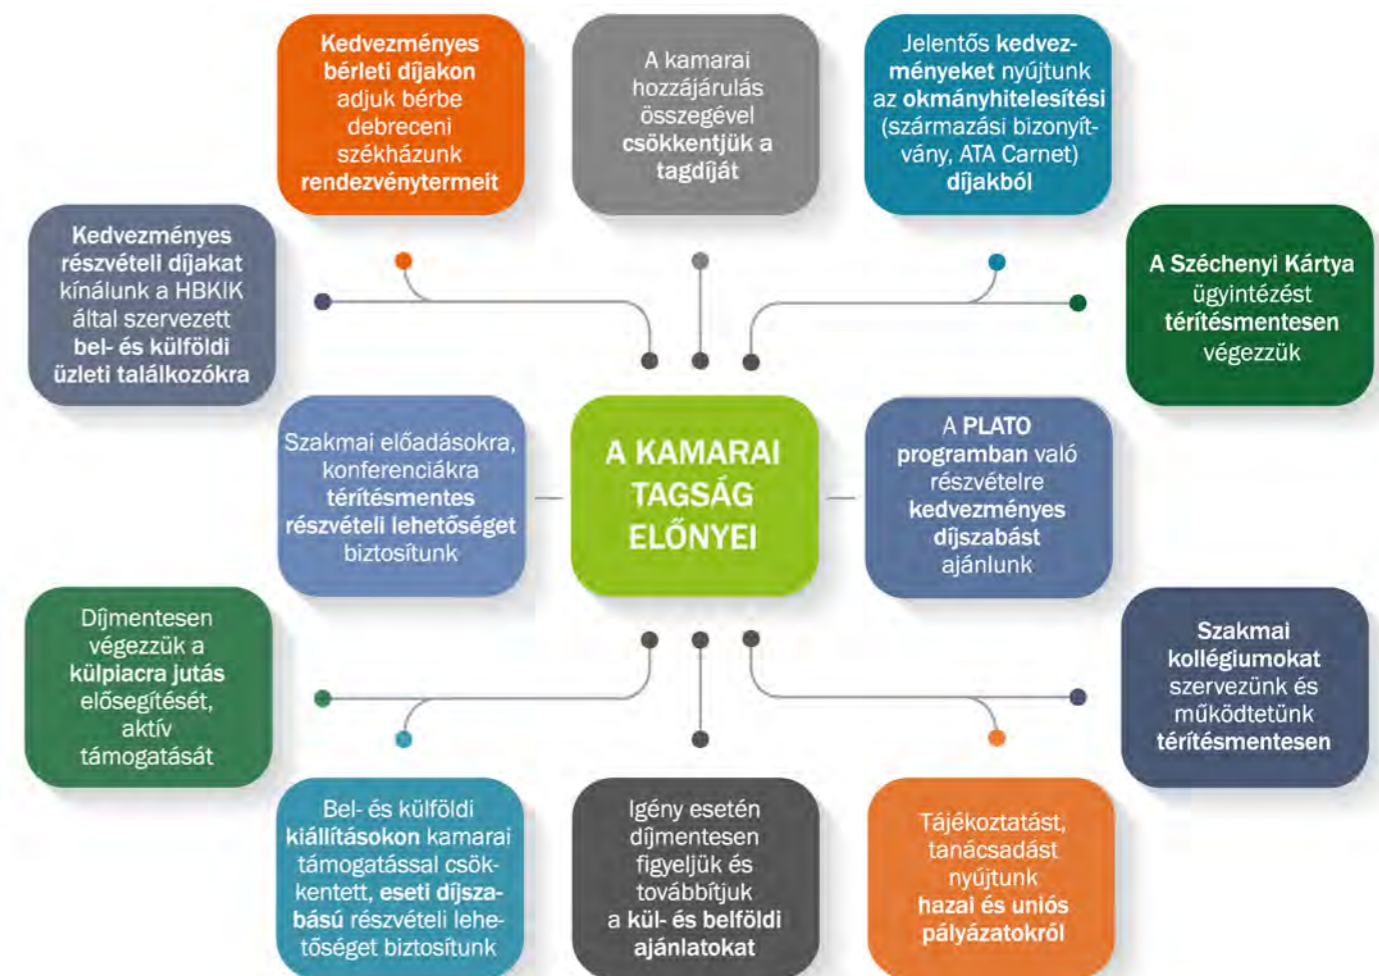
Kedvezményes bérleti díjakon adjuk bérbe debreceni székházunk rendezvénytermeit

A kamarai hozzájárulás összegével csökkentjük a tagdíját

Jelentős kedvezményeket nyújtunk az okmányhitelesítési (származási bizonyítvány, ATA Carnet) díjakból

Kedvezményes részvételi díjakat kínálunk a HBKIK által szervezett bel- és külföldi üzleti találkozókra

A Széchenyi Kártya ügyintézést térítésmentesen végezzük

Szakmai előadásokra, konferenciákra térítésmentes részvételi lehetőséget biztosítunk

A KAMARAI TAGSÁG ELŐNYEI

A PLATO programban való részvételre kedvezményes díjszabást ajánlunk

Díjmentesen végezzük a külpiacra jutás elősegítését, aktív támogatását

Szakmai kollégiumokat szervezünk és működtetünk térítésmentesen

Bel- és külföldi kiállításokon kamarai támogatással csökkentett, eseti díjszabású részvételi lehetőséget biztosítunk

Igény esetén díjmentesen figyeljük és továbbítjuk a kül- és belföldi ajánlatokat

Tájékoztatást, tanácsadást nyújtunk hazai és uniós pályázatokról